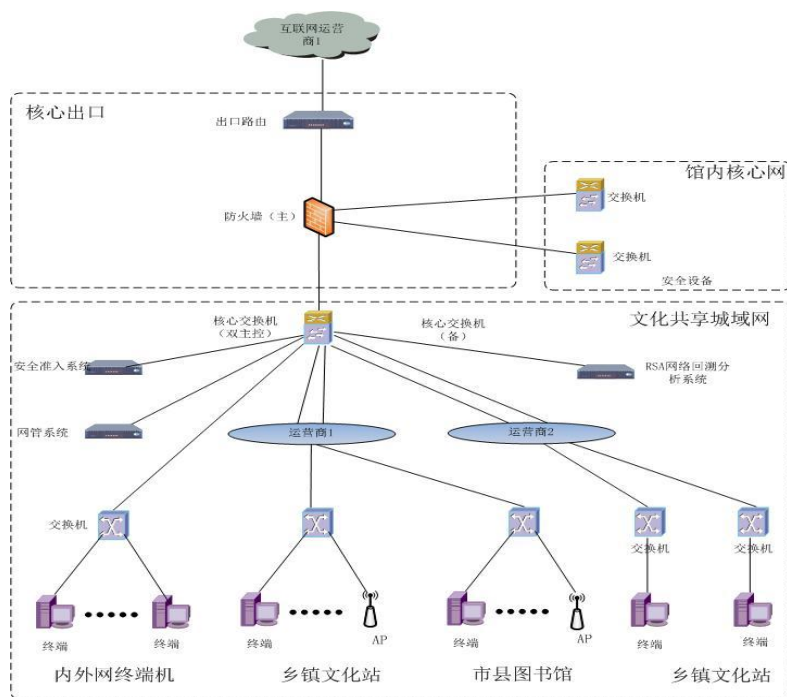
互联网运营商1

核心出口

出口路由

防火墙（主）

馆内核心网

交换机

交换机

安全设备

文化共享城域网

核心交换机（双主控）

核心交换机（备）

安全准入系统

RSA网络回溯分析系统

网管系统

运营商1

运营商2

交换机

交换机

交换机

终端

终端

终端

AP

终端

AP

终端

终端

内外网终端机

乡镇文化站

市县图书馆

乡镇文化站